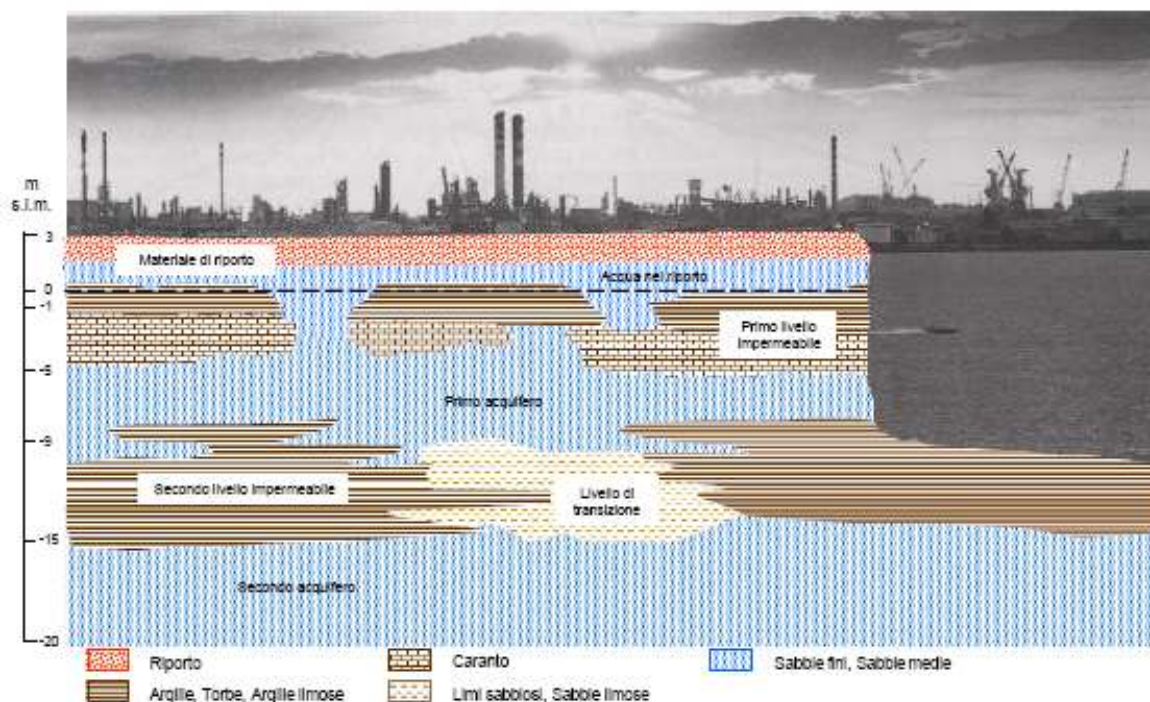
m
s.l.m.

3
0
-1
-5
-9
-15
-20

Materiale di riporto
Acqua nel riporto
Primo livello impermeabile
Primo acquifero
Secondo livello impermeabile
Livello di transizione
Secondo acquifero

Riporto
Caranto
Sabbie fini, Sabbie medie
Argille, Torbe, Argille limose
Limi sabbiosi, Sabbie limose